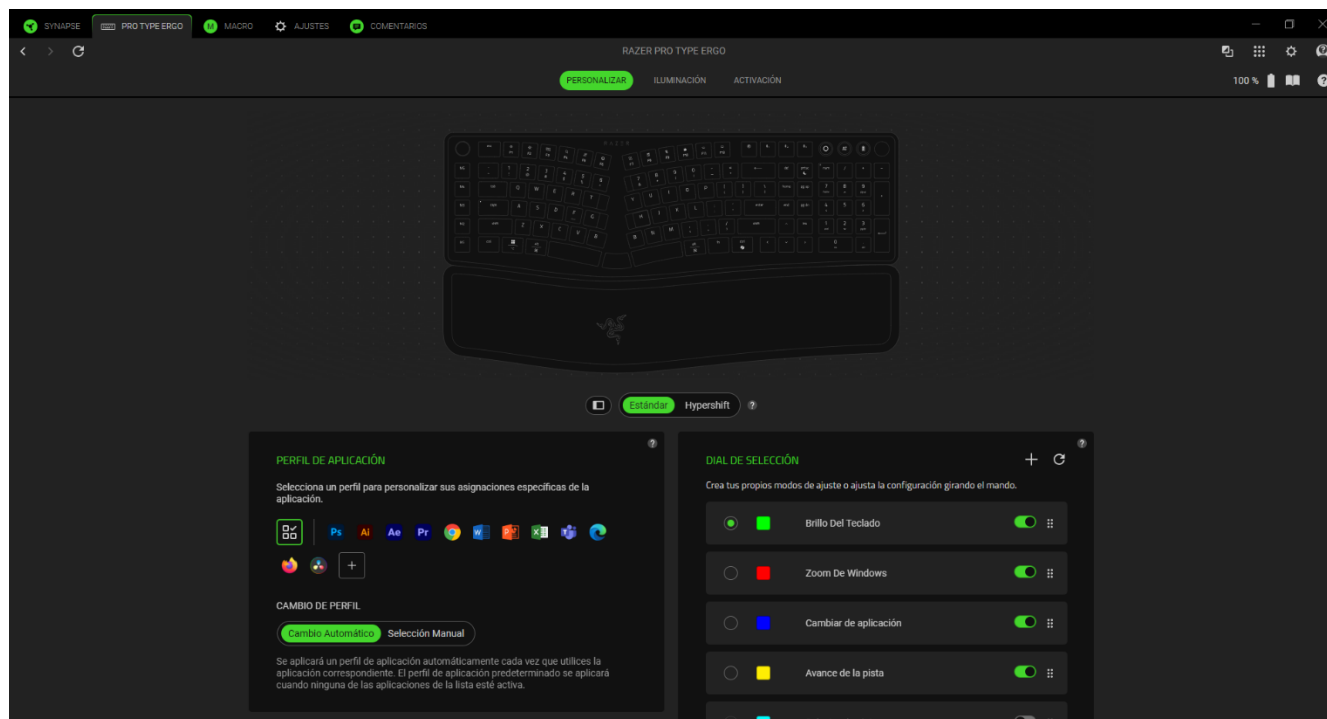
SYNAPSE PRO TYPE ERGO MACRO AJUSTES COMENTARIOS

RAZER PRO TYPE ERGO

PERSONALIZAR ILUMINACIÓN ACTIVACIÓN

100 %

Estándar Hypershift

PERFIL DE APLICACIÓN

Selecciona un perfil para personalizar sus asignaciones específicas de la aplicación.

Ps Ai Ae Pr

CAMBIO DE PERFIL

Cambio Automático Selección Manual

Se aplicará un perfil de aplicación automáticamente cada vez que utilices la aplicación correspondiente. El perfil de aplicación predeterminado se aplicará cuando ninguna de las aplicaciones de la lista esté activa.

DIAL DE SELECCIÓN

Crea tus propios modos de ajuste o ajusta la configuración girando el mando.

Brillo Del Teclado

Zoom De Windows

Cambiar de aplicación

Avance de la pista